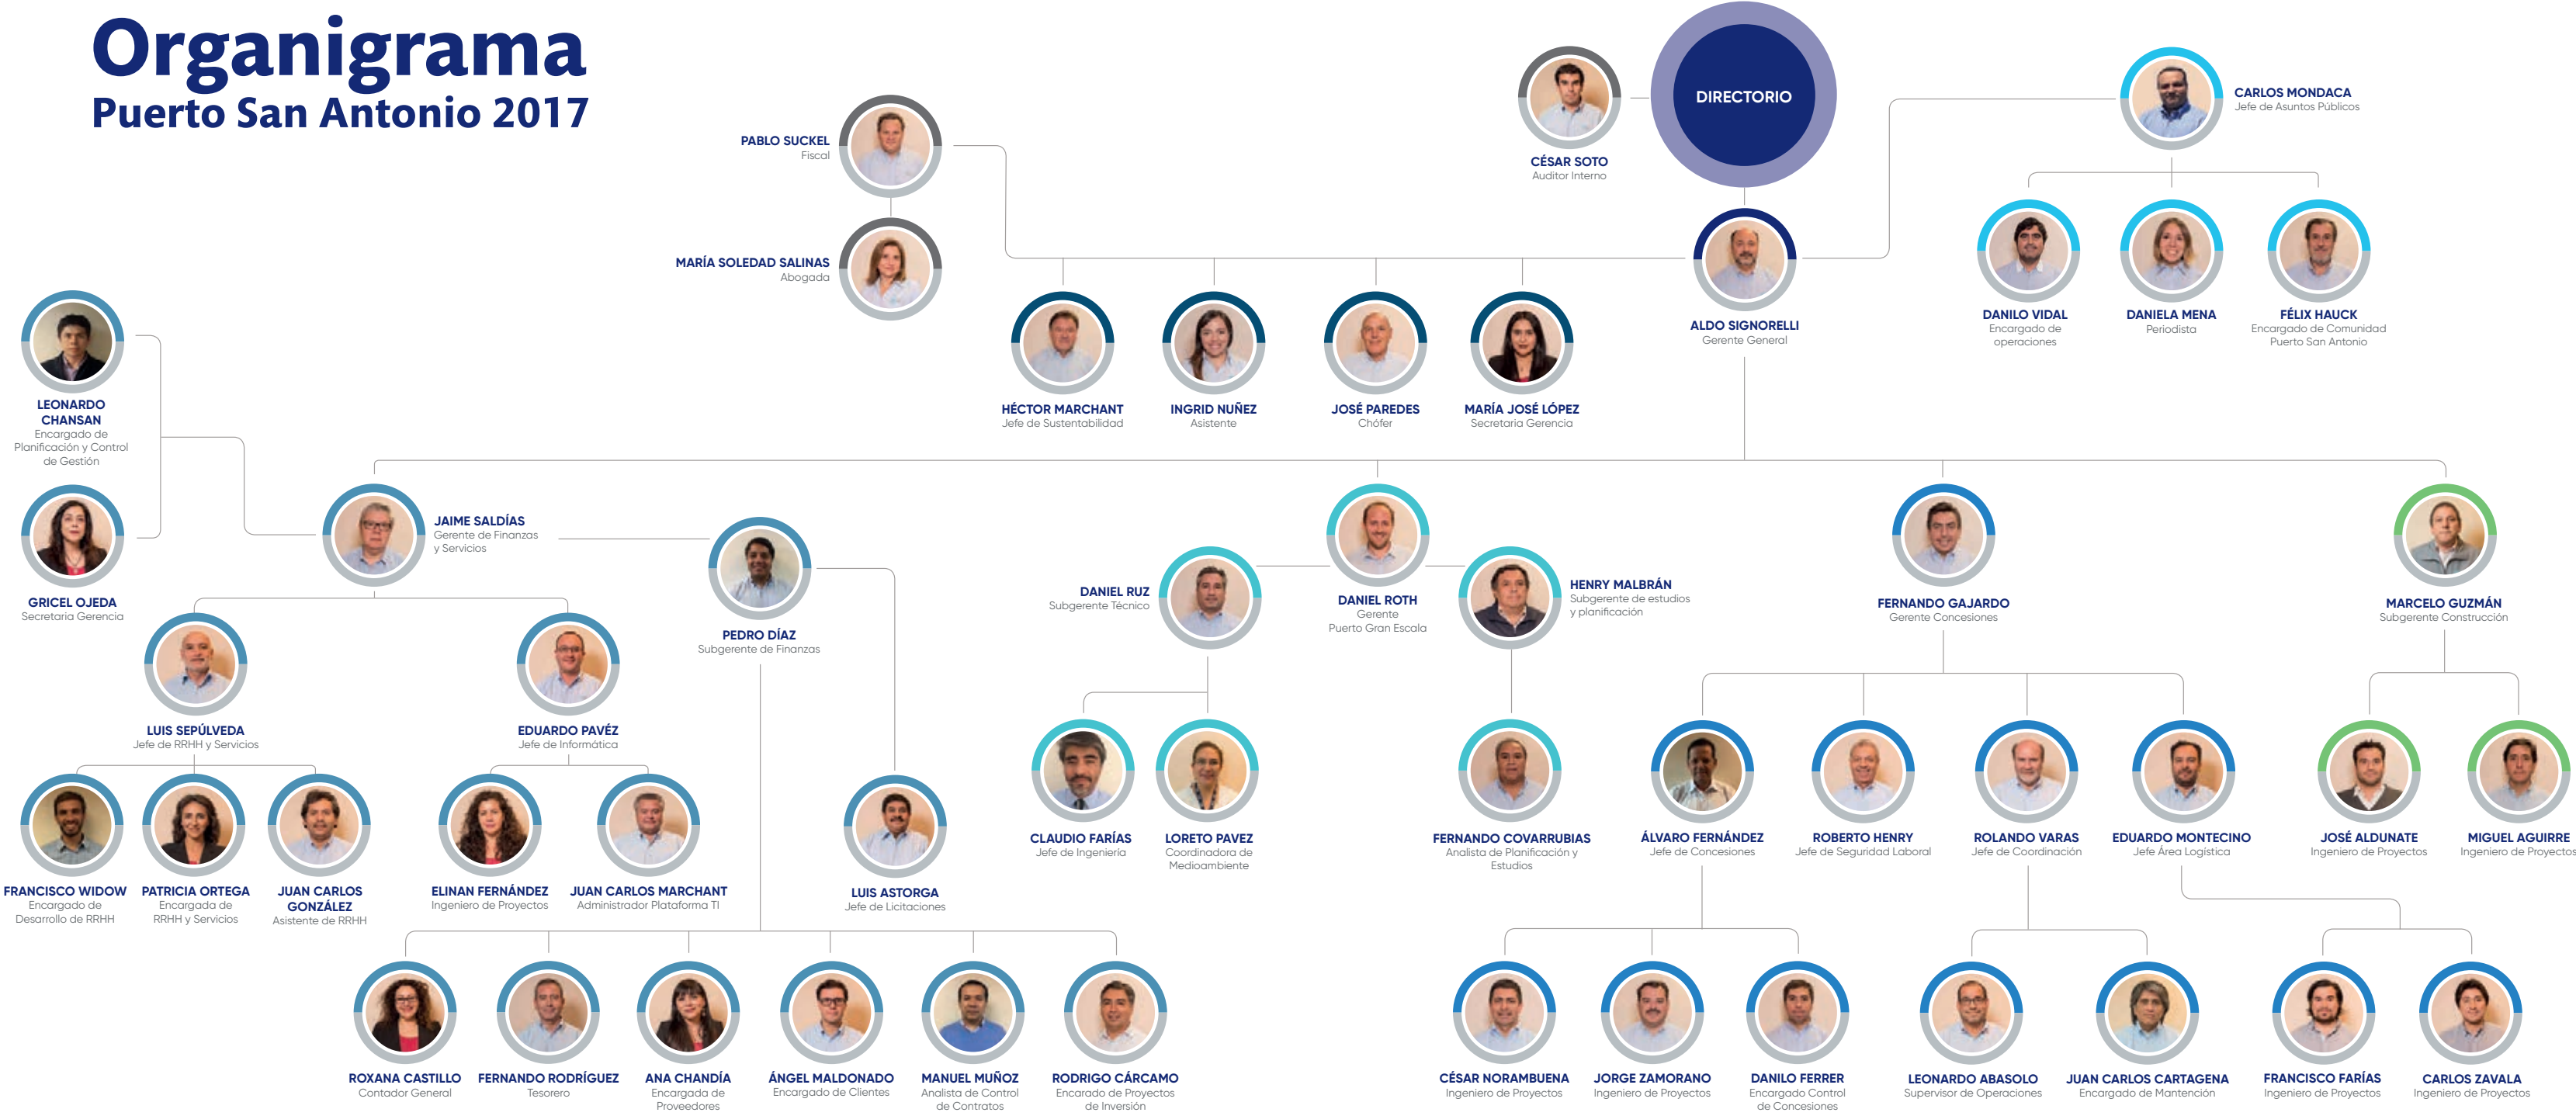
Organigrama
Puerto San Antonio 2017

DIRECTORIO

CÉSAR SOTO
Auditor Interno

CARLOS MONDACA
Jefe de Asuntos Públicos

PABLO SUCKEL
Fiscal

MARÍA SOLEDAD SALINAS
Abogada

ALDO SIGNORELLI
Gerente General

DANILO VIDAL
Encargado de operaciones

DANIELA MENA
Periodista

FÉLIX HAUCK
Encargado de Comunidad Puerto San Antonio

HÉCTOR MARCHANT
Jefe de Sustentabilidad

INGRID NUÑEZ
Asistente

JOSÉ PAREDES
Chófer

MARÍA JOSÉ LÓPEZ
Secretaria Gerencia

LEONARDO CHANSAN
Encargado de Planificación y Control de Gestión

GRICEL OJEDA
Secretaria Gerencia

JAIME SALDÍAS
Gerente de Finanzas y Servicios

PEDRO DÍAZ
Subgerente de Finanzas

DANIEL RUZ
Subgerente Técnico

DANIEL ROTH
Gerente Puerto Gran Escala

HENRY MALBRÁN
Subgerente de estudios y planificación

FERNANDO GAJARDO
Gerente Concesiones

MARCELO GUZMÁN
Subgerente Construcción

LUIS SEPÚLVEDA
Jefe de RRHH y Servicios

EDUARDO PAVÉZ
Jefe de Informática

CLAUDIO FARÍAS
Jefe de Ingeniería

LORETO PAVEZ
Coordinadora de Medioambiente

FERNANDO COVARRUBIAS
Analista de Planificación y Estudios

ÁLVARO FERNÁNDEZ
Jefe de Concesiones

ROBERTO HENRY
Jefe de Seguridad Laboral

ROLANDO VARAS
Jefe de Coordinación

EDUARDO MONTECINO
Jefe Área Logística

JOSÉ ALDUNATE
Ingeniero de Proyectos

MIGUEL AGUIRRE
Ingeniero de Proyectos

FRANCISCO WIDOW
Encargado de Desarrollo de RRHH

PATRICIA ORTEGA
Encargada de RRHH y Servicios

JUAN CARLOS GONZÁLEZ
Asistente de RRHH

ELINAN FERNÁNDEZ
Ingeniero de Proyectos

JUAN CARLOS MARCHANT
Administrador Plataforma TI

LUIS ASTORGA
Jefe de Licitaciones

ROXANA CASTILLO
Contador General

FERNANDO RODRÍGUEZ
Tesorero

ANA CHANDÍA
Encargada de Proveedores

ÁNGEL MALDONADO
Encargado de Clientes

MANUEL MUÑOZ
Analista de Control de Contratos

RODRIGO CÁRCAMO
Encarado de Proyectos de Inversión

CÉSAR NORAMBUENA
Ingeniero de Proyectos

JORGE ZAMORANO
Ingeniero de Proyectos

DANILO FERRER
Encargado Control de Concesiones

LEONARDO ABASOLO
Supervisor de Operaciones

JUAN CARLOS CARTAGENA
Encargado de Mantención

FRANCISCO FARÍAS
Ingeniero de Proyectos

CARLOS ZAVALA
Ingeniero de Proyectos